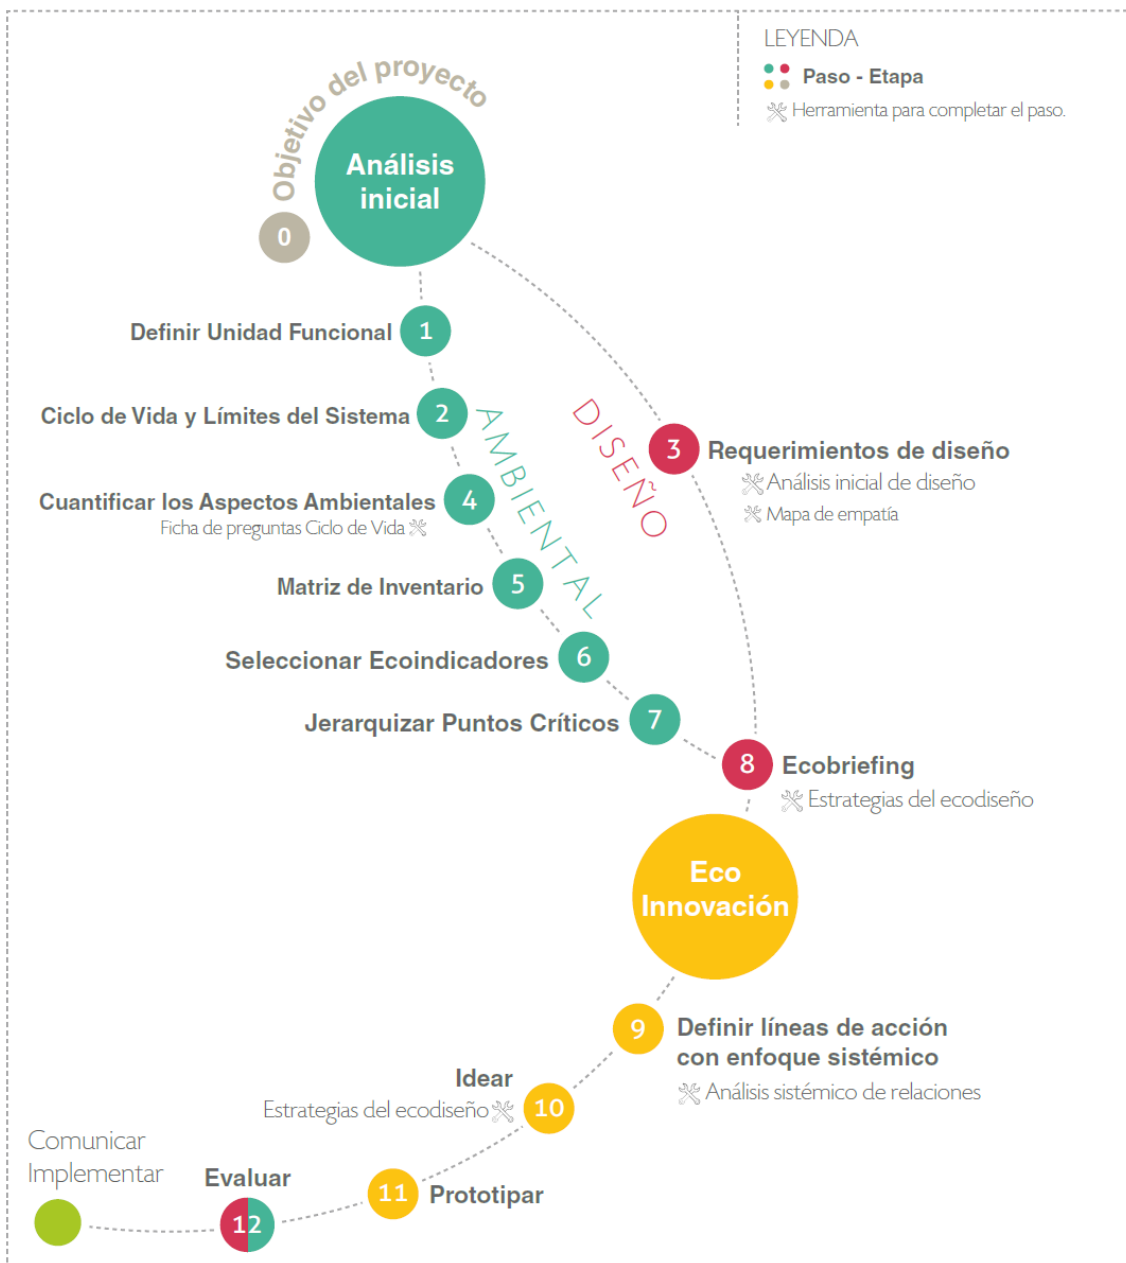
LEYENDA
Paso - Etapa
Herramienta para completar el paso.

Objetivo del proyecto
0
Análisis inicial

1 Definir Unidad Funcional
2 Ciclo de Vida y Límites del Sistema
AMBIENTAL
DISEÑO
3 Requerimientos de diseño
Análisis inicial de diseño
Mapa de empatía
4 Cuantificar los Aspectos Ambientales
Ficha de preguntas Ciclo de Vida
5 Matriz de Inventario
6 Seleccionar Ecoindicadores
7 Jerarquizar Puntos Críticos
8 Ecobriefing
Estrategias del ecodiseño

Eco Innovación

9 Definir líneas de acción con enfoque sistémico
Análisis sistémico de relaciones
10 Idear
Estrategias del ecodiseño
11 Prototipar
12 Evaluar
Comunicar
Implementar